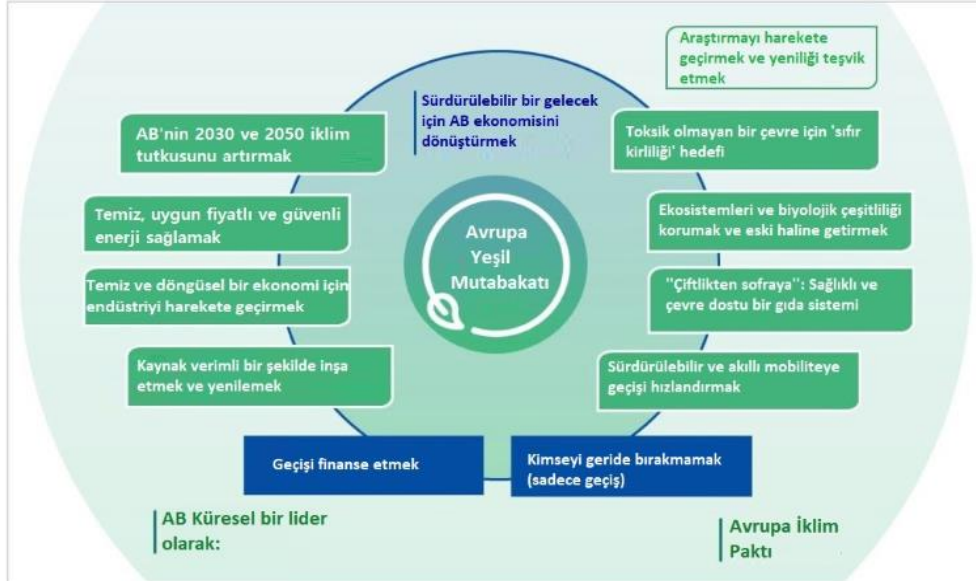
Araştırmayı harekete geçirmek ve yeniliği teşvik etmek

Sürdürülebilir bir gelecek için AB ekonomisini dönüştürmek

AB'nin 2030 ve 2050 iklim tutkusunu artırmak

Toksik olmayan bir çevre için 'sıfır kirliliği' hedefi

Temiz, uygun fiyatlı ve güvenli enerji sağlamak

Avrupa Yeşil Mutabakatı

Ekosistemleri ve biyolojik çeşitliliği korumak ve eski haline getirmek

Temiz ve döngüsel bir ekonomi için endüstriyi harekete geçirmek

"Çiftlikten sofraya": Sağlıklı ve çevre dostu bir gıda sistemi

Kaynak verimli bir şekilde inşa etmek ve yenilemek

Sürdürülebilir ve akıllı mobiliteye geçişi hızlandırmak

Geçişi finanse etmek

Kimseyi geride bırakmamak (sadece geçiş)

AB Küresel bir lider olarak:

Avrupa İklim Paktı